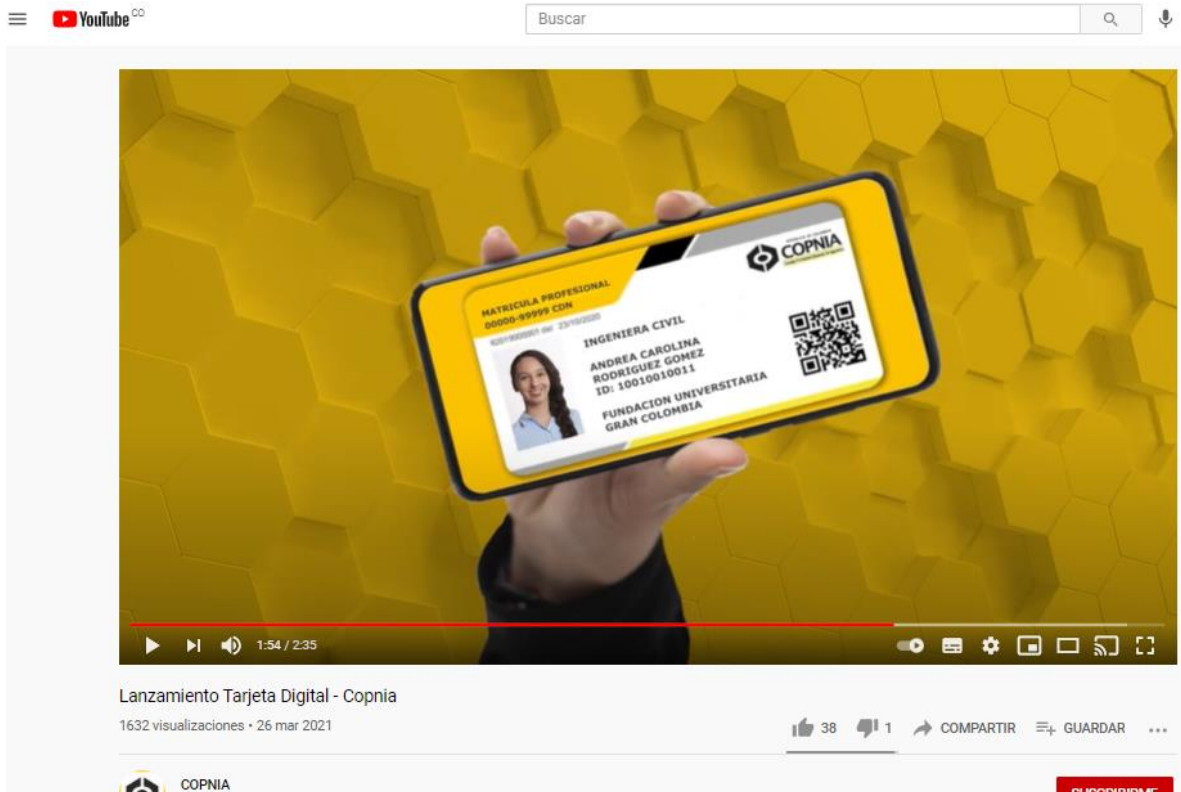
YouTube CO

Buscar

COPNIA

MATRICULA PROFESIONAL
00000-99999 CDN
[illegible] del 23/10/2020

INGENIERA CIVIL

ANDREA CAROLINA
RODRIGUEZ GOMEZ
ID: 10010010011

FUNDACION UNIVERSITARIA
GRAN COLOMBIA

1:54 / 2:35

Lanzamiento Tarjeta Digital - Copnia

1632 visualizaciones • 26 mar 2021

38 1 COMPARTIR GUARDAR ...

COPNIA

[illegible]